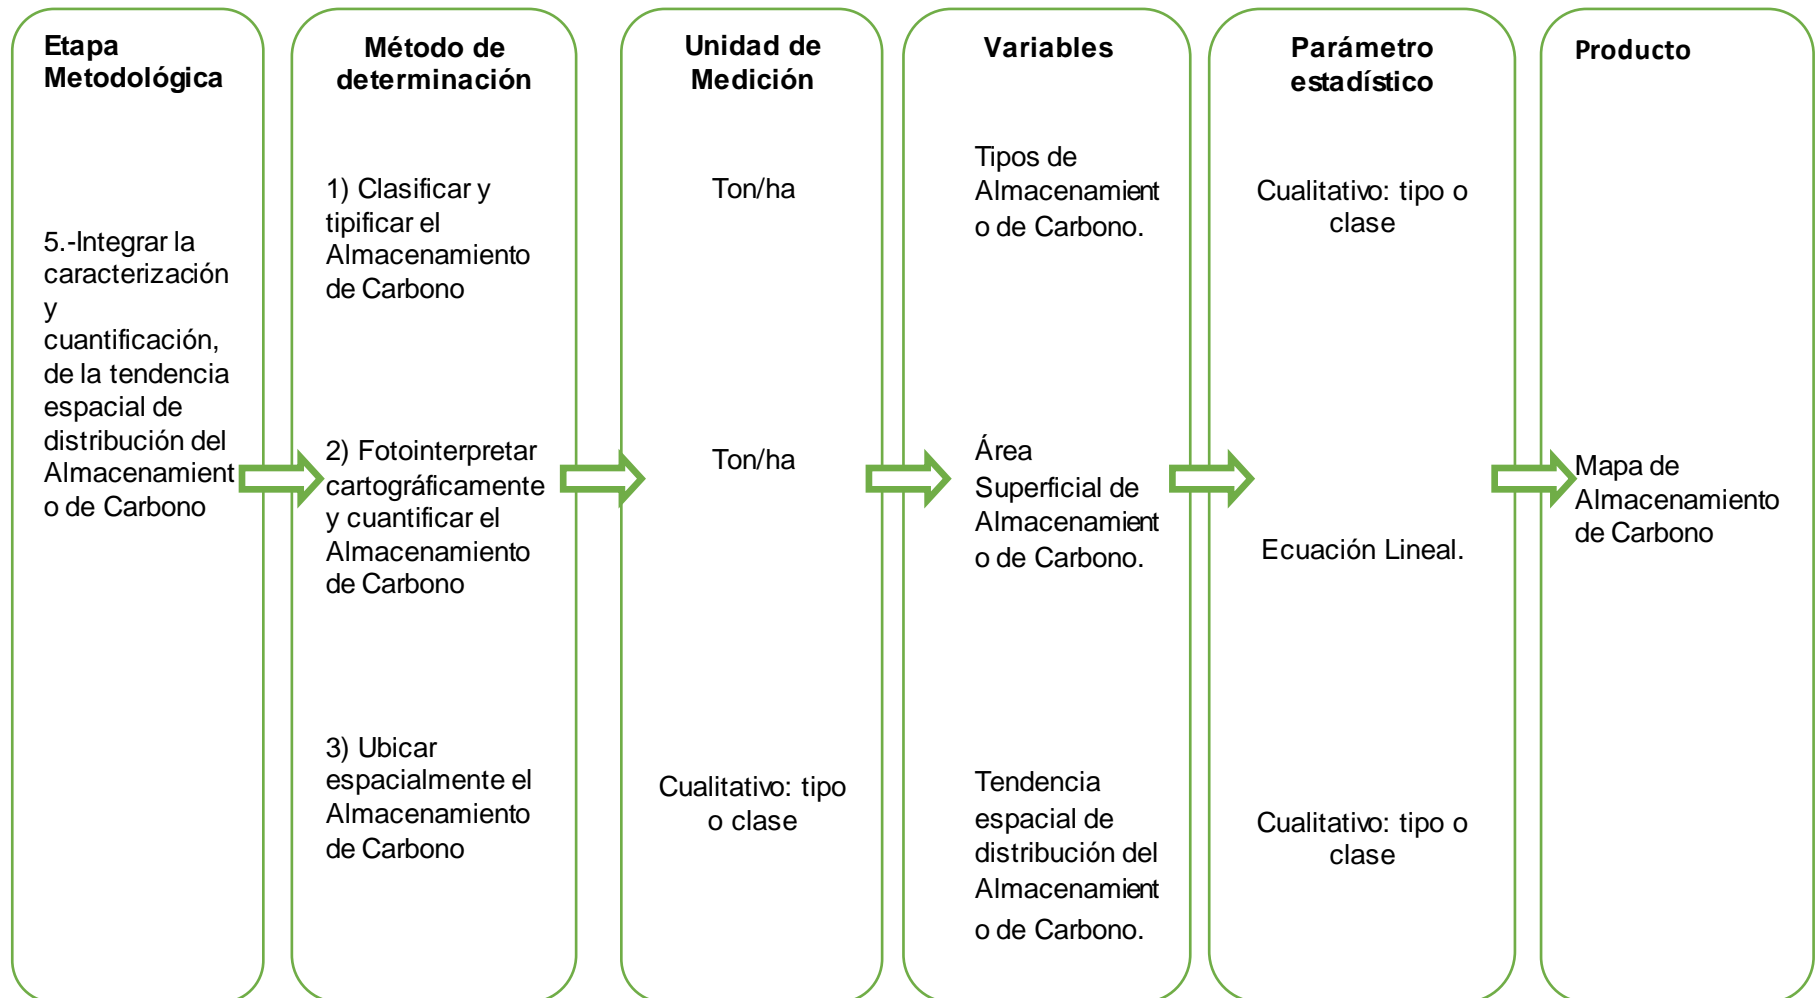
Etapa Metodológica

5.-Integrar la caracterización y cuantificación, de la tendencia espacial de distribución del Almacenamiento de Carbono

Método de determinación

1) Clasificar y tipificar el Almacenamiento de Carbono

2) Fotointerpretar cartográficamente y cuantificar el Almacenamiento de Carbono

3) Ubicar espacialmente el Almacenamiento de Carbono

Unidad de Medición

Ton/ha

Ton/ha

Cualitativo: tipo o clase

Variables

Tipos de Almacenamiento de Carbono.

Área Superficial de Almacenamiento de Carbono.

Tendencia espacial de distribución del Almacenamiento de Carbono.

Parámetro estadístico

Cualitativo: tipo o clase

Ecuación Lineal.

Cualitativo: tipo o clase

Producto

Mapa de Almacenamiento de Carbono